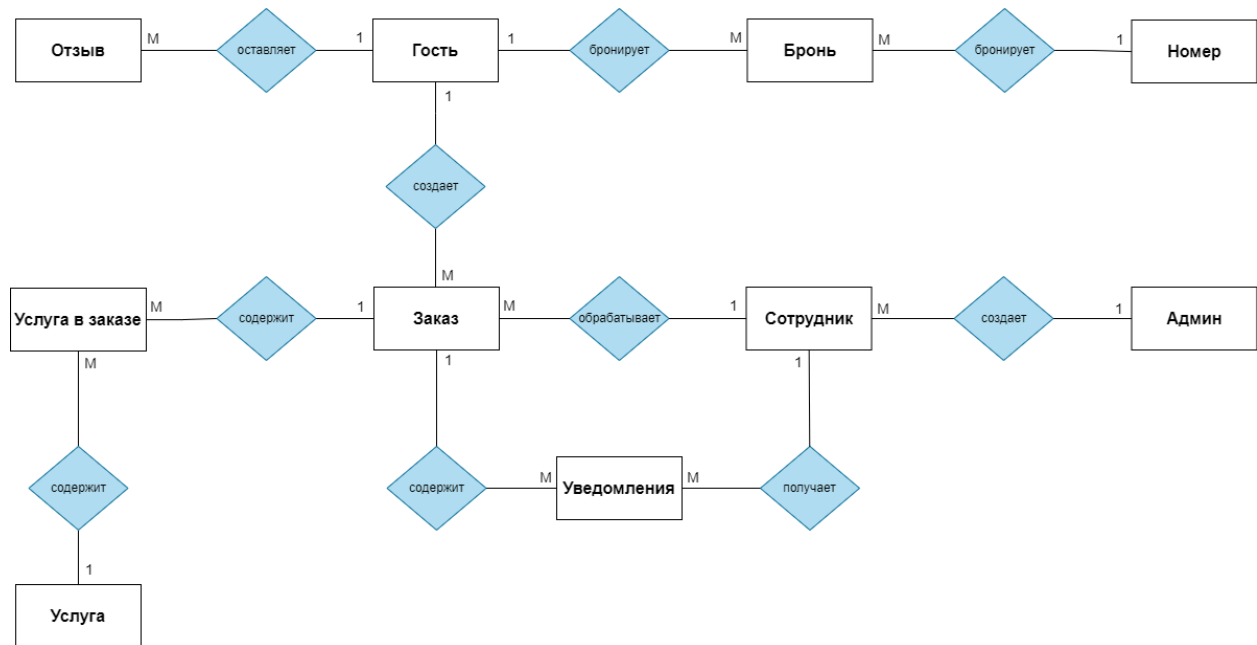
Отзыв M оставляет 1 Гость 1 бронирует M Бронь M бронирует 1 Номер

1
создает
M

Услуга в заказе M содержит 1 Заказ M обрабатывает 1 Сотрудник M создает 1 Админ

M
содержит
1
Услуга

1
содержит M Уведомления M получает
1